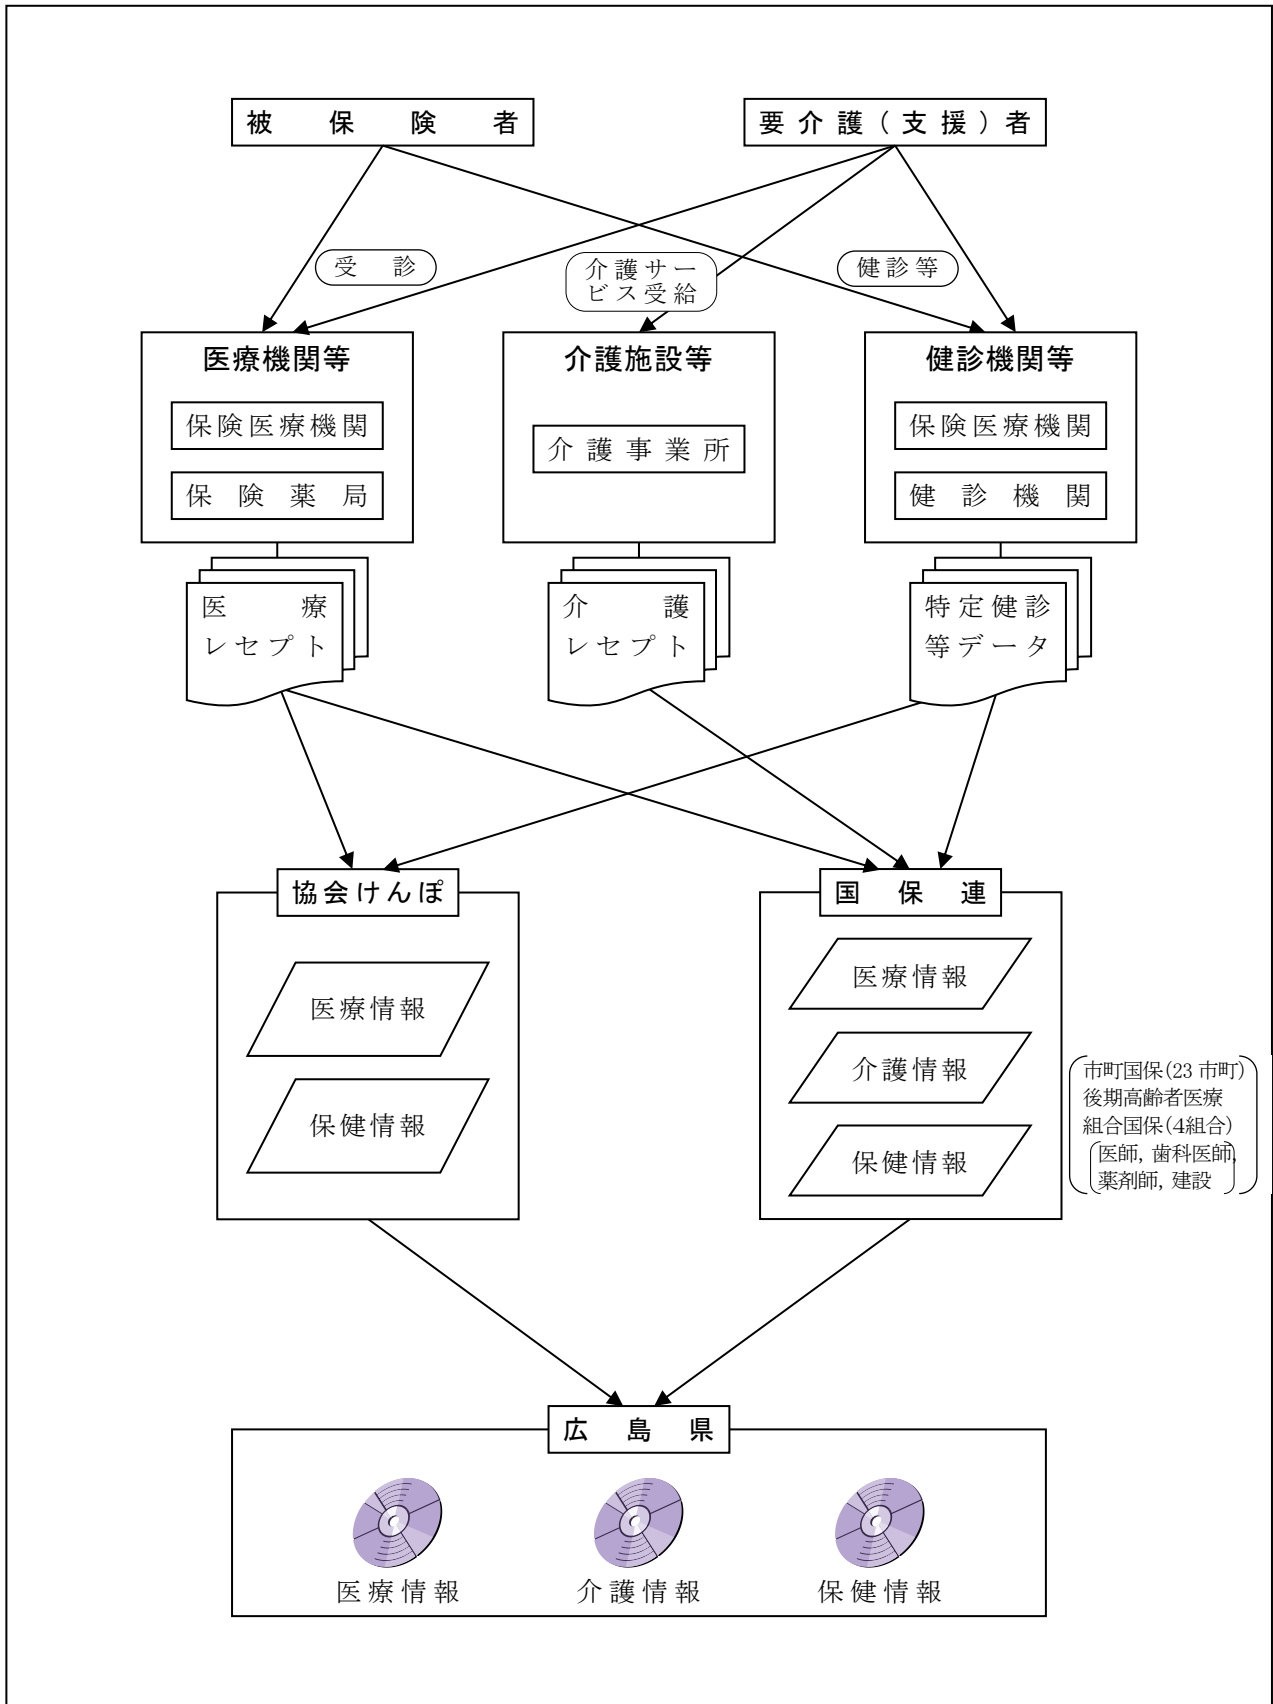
被保険者

要介護（支援）者

受診

介護サービス受給

健診等

医療機関等

保険医療機関

保険薬局

介護施設等

介護事業所

健診機関等

保険医療機関

健診機関

医療レセプト

介護レセプト

特定健診等データ

協会けんぽ

医療情報

保健情報

国保連

医療情報

介護情報

保健情報

市町国保(23市町)
後期高齢者医療
組合国保(4組合)
(医師, 歯科医師, 薬剤師, 建設)

広島県

医療情報

介護情報

保健情報